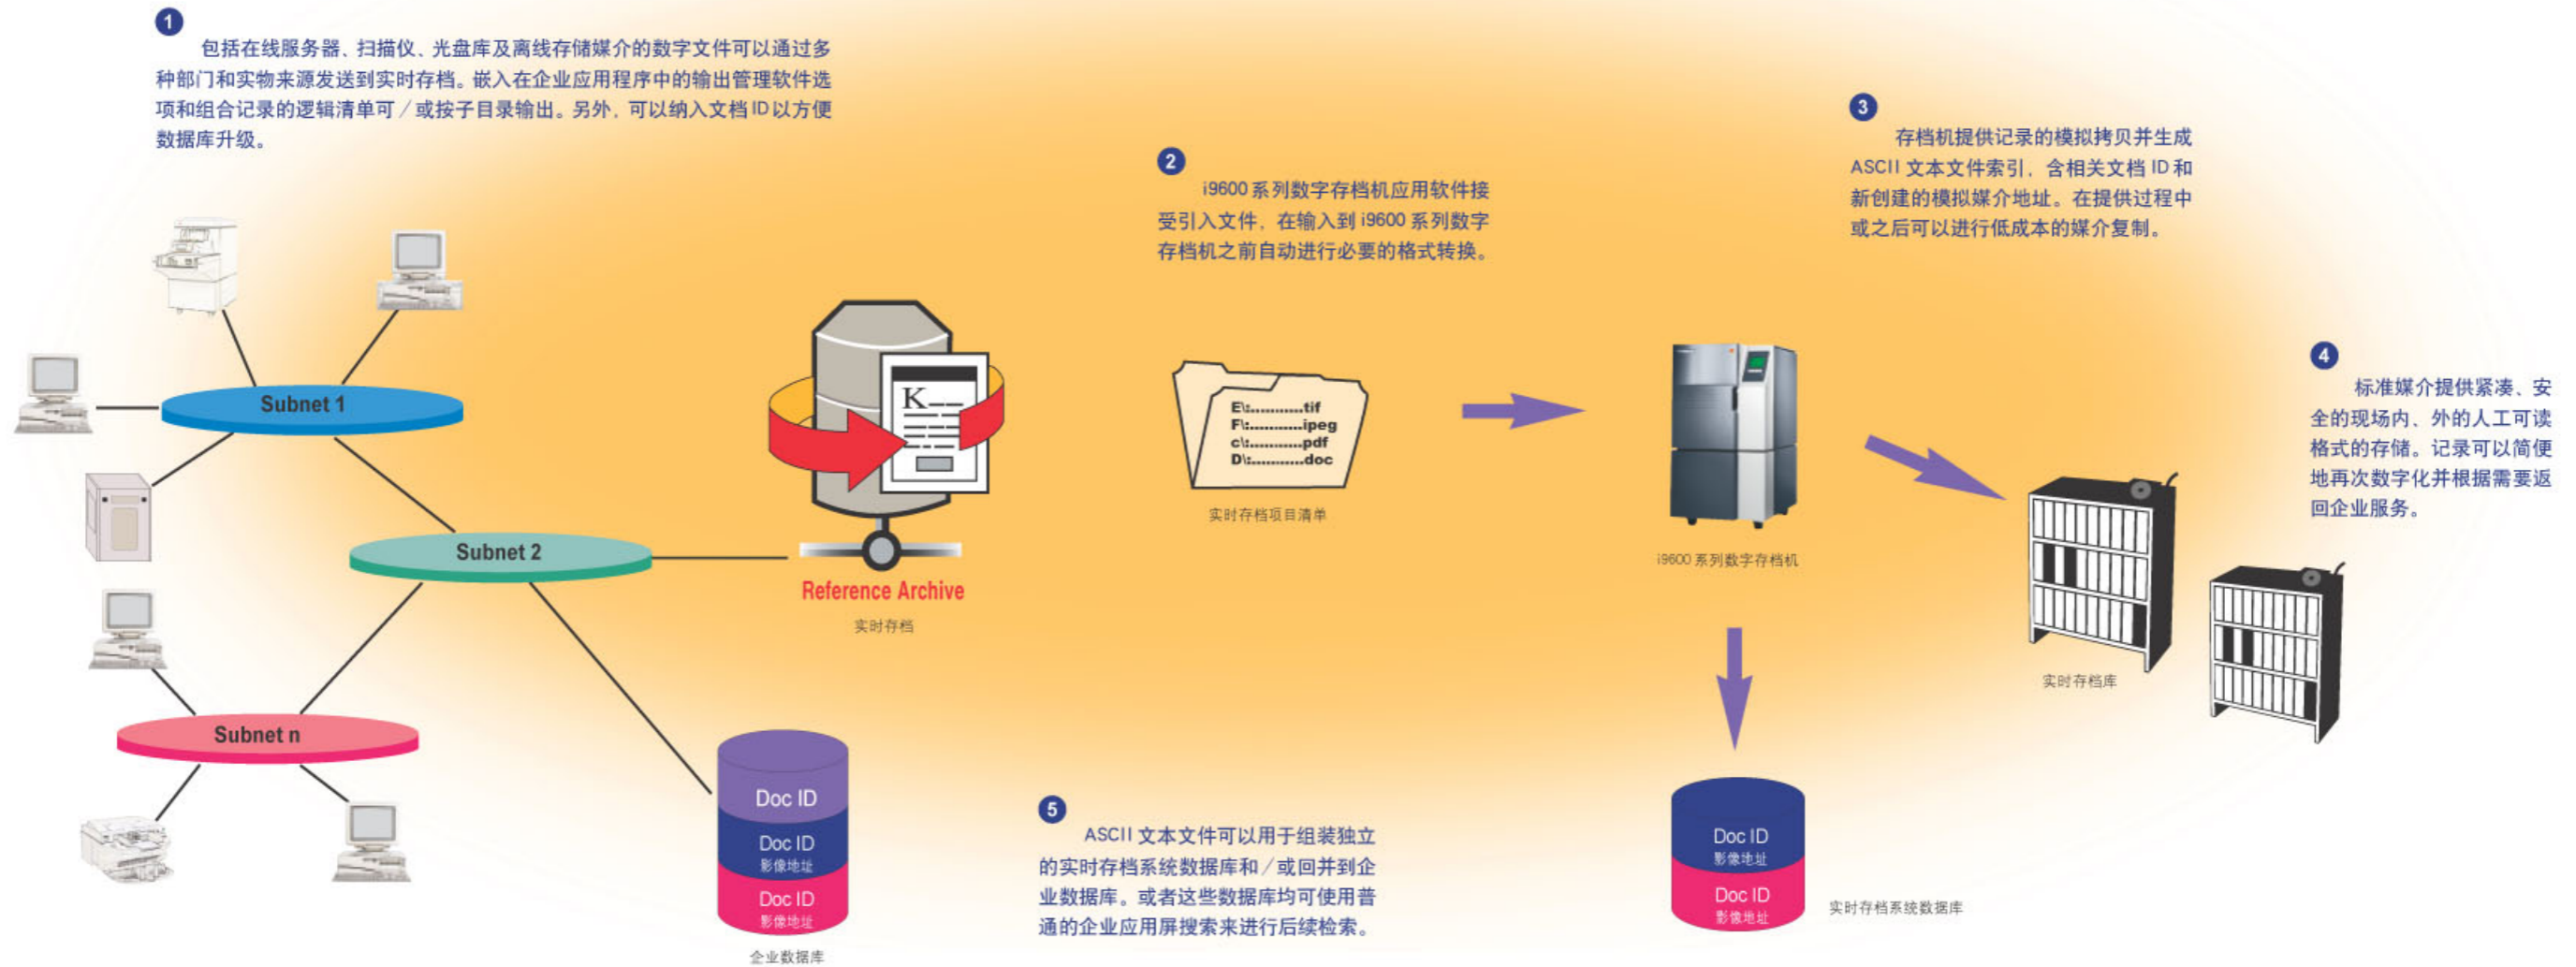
1

包括在线服务器、扫描仪、光盘库及离线存储媒介的数字文件可以通过多种部门和实物来源发送到实时存档。嵌入在企业应用程序中的输出管理软件选项和组合记录的逻辑清单可／或按子目录输出。另外，可以纳入文档 ID 以方便数据库升级。

2

i9600 系列数字存档机应用软件接受引入文件，在输入到 i9600 系列数字存档机之前自动进行必要的格式转换。

3

存档机提供记录的模拟拷贝并生成 ASCII 文本文件索引，含相关文档 ID 和新创建的模拟媒介地址。在提供过程中或之后可以进行低成本的媒介复制。

4

标准媒介提供紧凑、安全的现场内、外的人工可读格式的存储。记录可以简便地再次数字化并根据需要返回企业服务。

Subnet 1

Subnet 2

Subnet n

K

Reference Archive

实时存档

E\:...........tif
F\:...........jpeg
c\:...........pdf
D\:...........doc

实时存档项目清单

i9600 系列数字存档机

实时存档库

Doc ID

Doc ID
影像地址

Doc ID
影像地址

企业数据库

5

ASCII 文本文件可以用于组装独立的实时存档系统数据库和／或回并到企业数据库。或者这些数据库均可使用普通的企业应用屏搜索来进行后续检索。

Doc ID
影像地址

Doc ID
影像地址

实时存档系统数据库